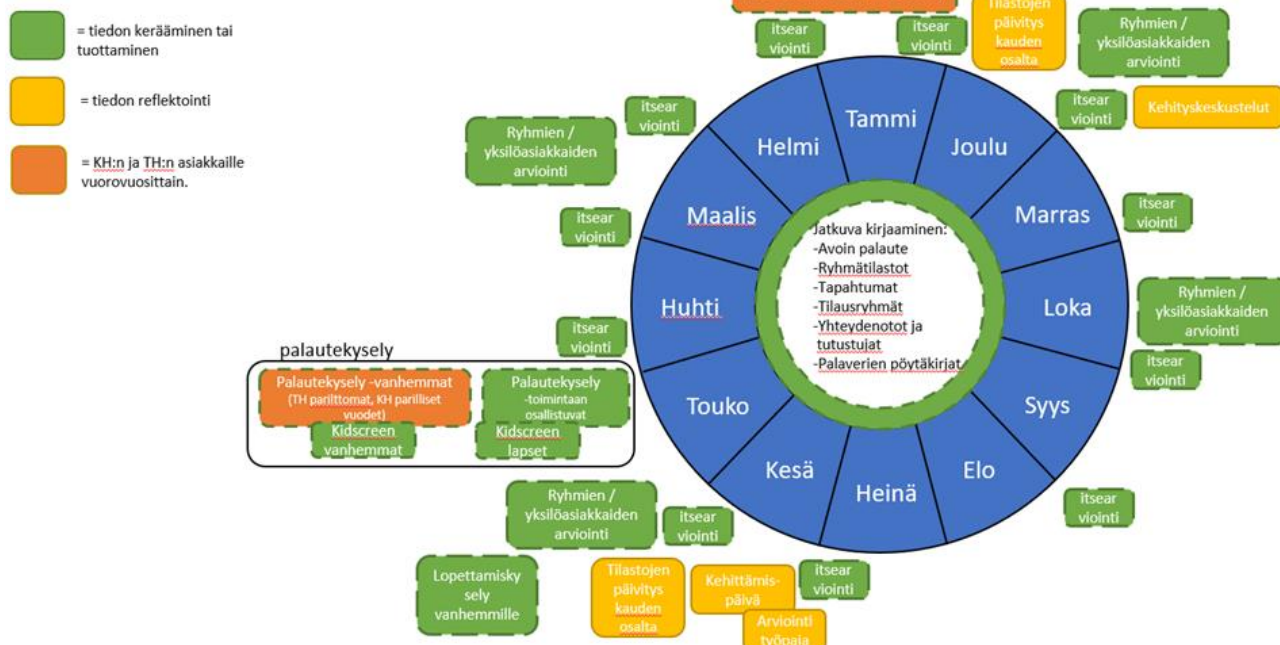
= tiedon kerääminen tai tuottaminen

= tiedon reflektointi

= KH:n ja TH:n asiakkaille vuorovuosittain.

Tilastojen päivitys kauden osalta

itsear viointi

itsear viointi

Ryhmien / yksilöasiakkaiden arviointi

itsear viointi

Kehityskeskustelut

itsear viointi

Ryhmien / yksilöasiakkaiden arviointi

itsear viointi

Tammi
Joulu
Marras
Loka
Syys
Elo
Heinä
Kesä
Touko
Huhti
Maalis
Helmi

Jatkuva kirjaaminen:
-Avoin palaute
-Ryhmätilastot
-Tapahtumat
-Tilausryhmät
-Yhteydenotot ja tutustujat
-Palaverien pöytäkirjat

itsear viointi

Ryhmien / yksilöasiakkaiden arviointi

itsear viointi

itsear viointi

palautekysely

Palautekysely -vanhemmat (TH parittomat, KH parilliset vuodet)

Palautekysely -toimintaan osallistuvat

Kidscreen vanhemmat

Kidscreen lapset

itsear viointi

Ryhmien / yksilöasiakkaiden arviointi

itsear viointi

Lopettamisky sely vanhemmille

Tilastojen päivitys kauden osalta

Kehittämis-päivä

itsear viointi

Arviointi työpaja